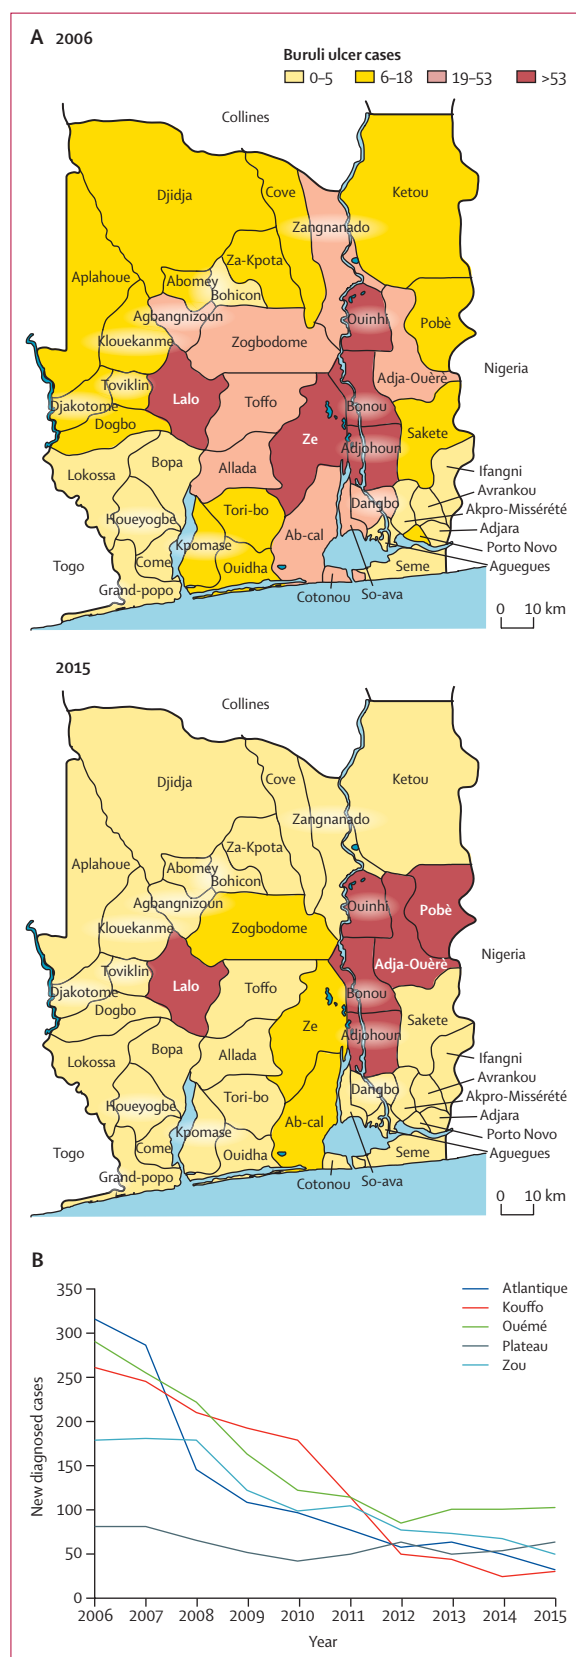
A 2006

Buruli ulcer cases
0–5
6–18
19–53
>53

Collines
Djidja
Cove
Ketou
Zangnanado
Za-Kpota
Aplahoue
Abomey
Bohicon
Agbangnizoun
Ouinhi
Pobè
Klouekanme
Zogbodome
Nigeria
Adja-Ouèrè
Toviklin
Lalo
Toffo
Bonou
Djakotome
Dogbo
Ze
Sakete
Adjohoun
Lokossa
Bopa
Allada
Ifangni
Avrankou
Dangbo
Akpro-Missérété
Houeyogbe
Tori-bo
Adjara
Ab-cal
Kpomase
Porto Novo
Togo
Come
Ouidha
Seme
Aguegues
Grand-popo
Cotonou
So-ava
0 10 km

2015

Collines
Djidja
Cove
Ketou
Zangnanado
Za-Kpota
Aplahoue
Abomey
Bohicon
Agbangnizoun
Ouinhi
Pobè
Klouekanme
Zogbodome
Nigeria
Adja-Ouèrè
Toviklin
Lalo
Toffo
Bonou
Djakotome
Dogbo
Ze
Sakete
Adjohoun
Lokossa
Bopa
Allada
Ifangni
Avrankou
Dangbo
Akpro-Missérété
Houeyogbe
Tori-bo
Adjara
Ab-cal
Kpomase
Porto Novo
Togo
Come
Ouidha
Seme
Aguegues
Grand-popo
Cotonou
So-ava
0 10 km

B

Atlantique
Kouffo
Ouémé
Plateau
Zou

New diagnosed cases
350
300
250
200
150
100
50
0
2006
2007
2008
2009
2010
2011
2012
2013
2014
2015
Year